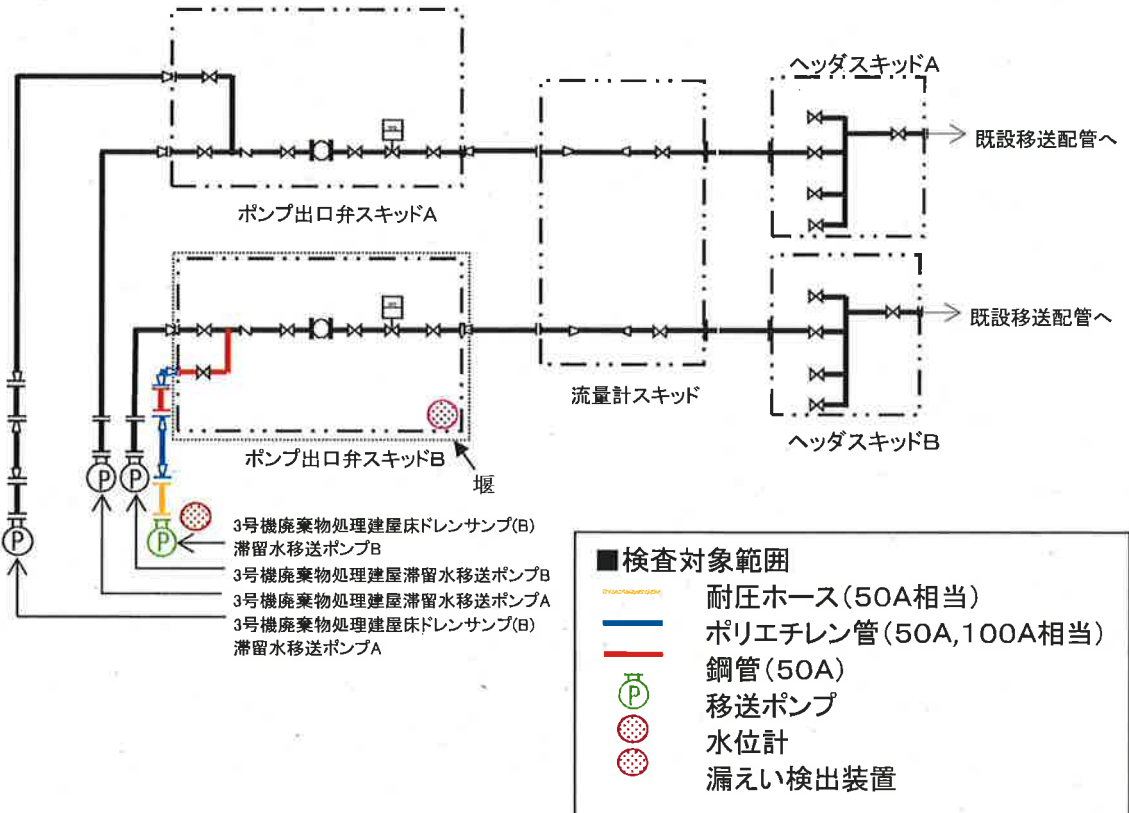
ヘッダスキッドA

既設移送配管へ

ポンプ出口弁スキッドA

既設移送配管へ

流量計スキッド

ヘッダスキッドB

ポンプ出口弁スキッドB

堰

3号機廃棄物処理建屋床ドレンサンプ(B)滞留水移送ポンプB

3号機廃棄物処理建屋滞留水移送ポンプB

3号機廃棄物処理建屋滞留水移送ポンプA

3号機廃棄物処理建屋床ドレンサンプ(B)滞留水移送ポンプA

■検査対象範囲
耐圧ホース(50A相当)
ポリエチレン管(50A,100A相当)
鋼管(50A)
移送ポンプ
水位計
漏えい検出装置